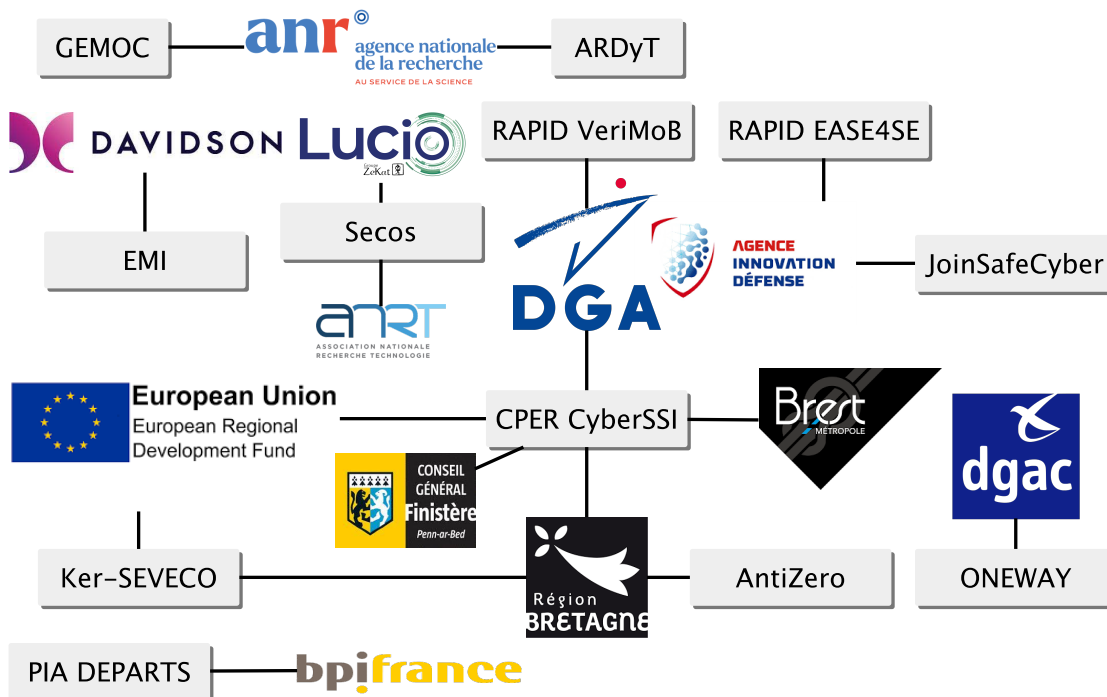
GEMOC

anr agence nationale de la recherche AU SERVICE DE LA SCIENCE

ARDyT

DAVIDSON

Lucio

Groupe ZeKret

RAPID VeriMoB

RAPID EASE4SE

EMI

Secos

DGA

AGENCE INNOVATION DÉFENSE

JoinSafeCyber

ANRT ASSOCIATION NATIONALE RECHERCHE TECHNOLOGIE

European Union European Regional Development Fund

CPER CyberSSI

Brest MÉTROPOLE

dgac

CONSEIL GÉNÉRAL Finistère Penn-ar-Bed

Ker-SEVECO

Région BRETAGNE

AntiZero

ONEWAY

PIA DEPARTS

bpifrance